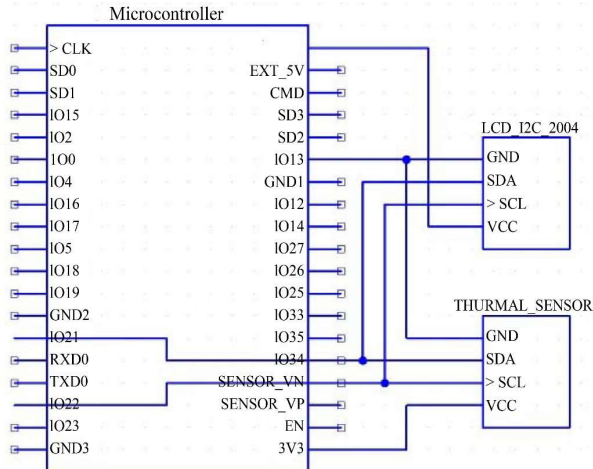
Microcontroller

> CLK
SD0
SD1
IO15
IO2
IO0
IO4
IO16
IO17
IO5
IO18
IO19
GND2
IO21
RXD0
TXD0
IO22
IO23
GND3

EXT_5V
CMD
SD3
SD2
IO13
GND1
IO12
IO14
IO27
IO26
IO25
IO33
IO35
IO34
SENSOR_VN
SENSOR_VP
EN
3V3

LCD_I2C_2004
GND
SDA
> SCL
VCC

THURMAL_SENSOR
GND
SDA
> SCL
VCC